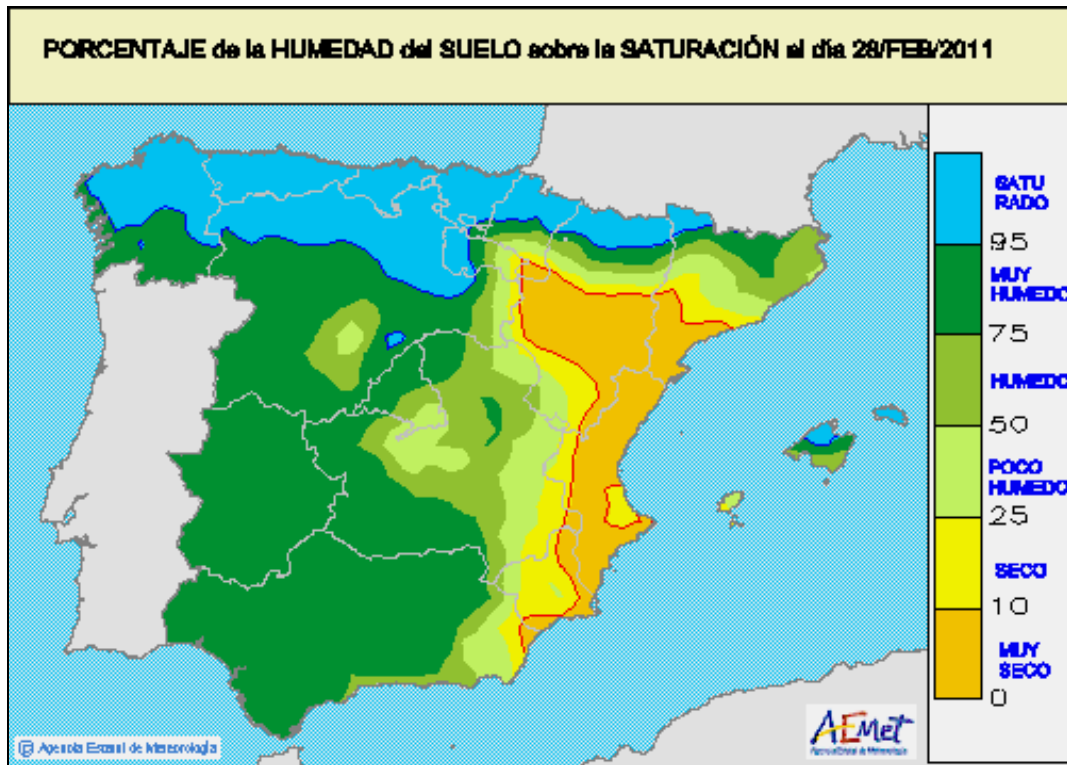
PORCENTAJE de la HUMEDAD del SUELO sobre la SATURACIÓN al día 28/FEB/2011

SATU RADO
95
MUY HUMEDO
75
HUMEDO
50
POCO HUMEDO
25
SECO
10
MUY SECO
0

Agencia Estatal de Meteorología

AEMet
Agencia Estatal de Meteorología